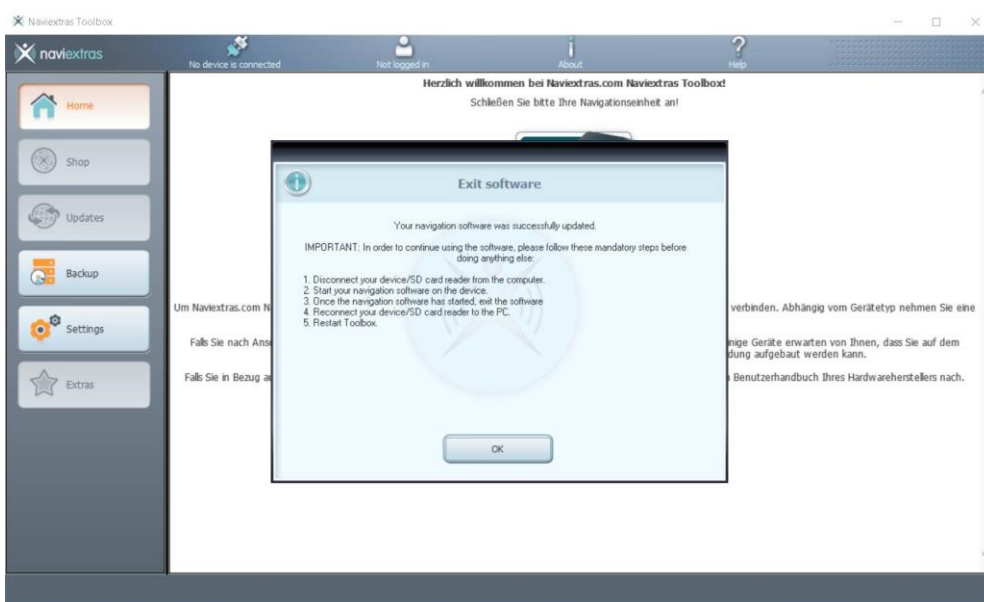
Naviextras Toolbox

naviextras

No device is connected

Not logged in

About

Help

Home

Shop

Updates

Backup

Settings

Extras

Herzlich willkommen bei Naviextras.com Naviextras Toolbox!

Schließen Sie bitte Ihre Navigationseinheit an!

Um Naviextras.com N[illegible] verbinden. Abhängig vom Gerätetyp nehmen Sie eine

Falls Sie nach Ans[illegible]nige Geräte erwarten von Ihnen, dass Sie auf dem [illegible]dung aufgebaut werden kann.

Falls Sie in Bezug a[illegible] Benutzerhandbuch Ihres Hardwareherstellers nach.

Exit software

Your navigation software was successfully updated.

IMPORTANT: In order to continue using the software, please follow these mandatory steps before doing anything else:

1. Disconnect your device/SD card reader from the computer.
2. Start your navigation software on the device.
3. Once the navigation software has started, exit the software
4. Reconnect your device/SD card reader to the PC.
5. Restart Toolbox.

OK